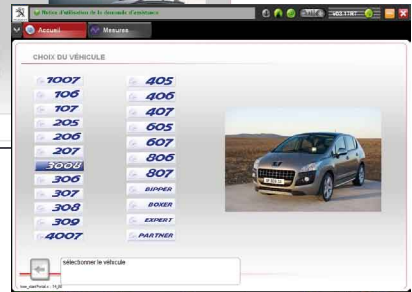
Notice d'utilisation de la demande d'assistance

Accueil

Mesures

CHOIX DU VÉHICULE

1007
106
107
205
206
207
3008
306
307
308
309
4007

405
406
407
605
607
806
807
BIPPER
BOXER
EXPERT
PARTNER

sélectionner le véhicule